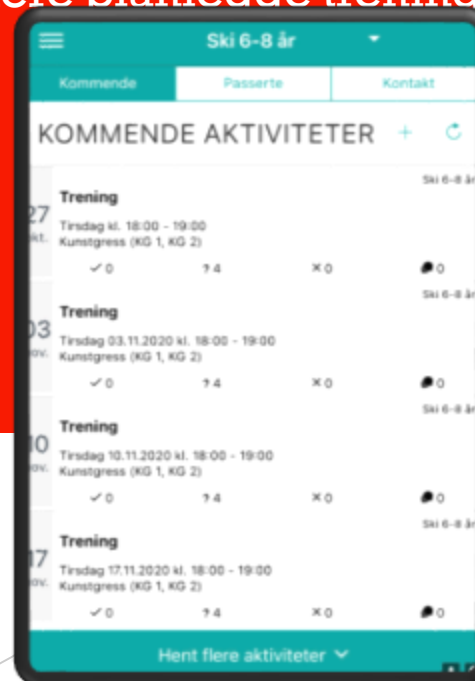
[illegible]

Ski 6-8 år

Kommende | Passerte | Kontakt

KOMMENDE AKTIVITETER

27 okt.
Trening
Ski 6-8 år
Tirsdag kl. 18:00 - 19:00
Kunstgress (KG 1, KG 2)
✓0 ?4 ×0 0

03 nov.
Trening
Ski 6-8 år
Tirsdag 03.11.2020 kl. 18:00 - 19:00
Kunstgress (KG 1, KG 2)
✓0 ?4 ×0 0

10 nov.
Trening
Ski 6-8 år
Tirsdag 10.11.2020 kl. 18:00 - 19:00
Kunstgress (KG 1, KG 2)
✓0 ?4 ×0 0

17 nov.
Trening
Ski 6-8 år
Tirsdag 17.11.2020 kl. 18:00 - 19:00
Kunstgress (KG 1, KG 2)
✓0 ?4 ×0 0

Hent flere aktiviteter